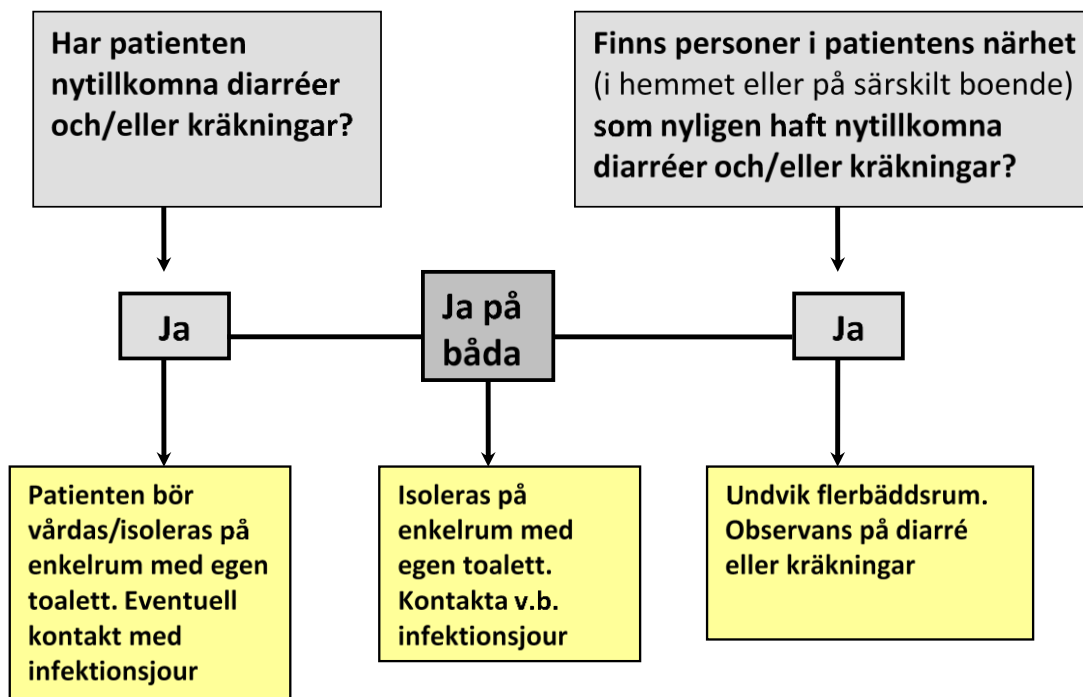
Har patienten nytillkomna diarréer och/eller kräkningar?

Finns personer i patientens närhet (i hemmet eller på särskilt boende) som nyligen haft nytillkomna diarréer och/eller kräkningar?

Ja

Ja på båda

Ja

Patienten bör vårdas/isoleras på enkelrum med egen toalett. Eventuell kontakt med infektionsjour

Isoleras på enkelrum med egen toalett. Kontakta v.b. infektionsjour

Undvik flerbäddsrum. Observans på diarré eller kräkningar